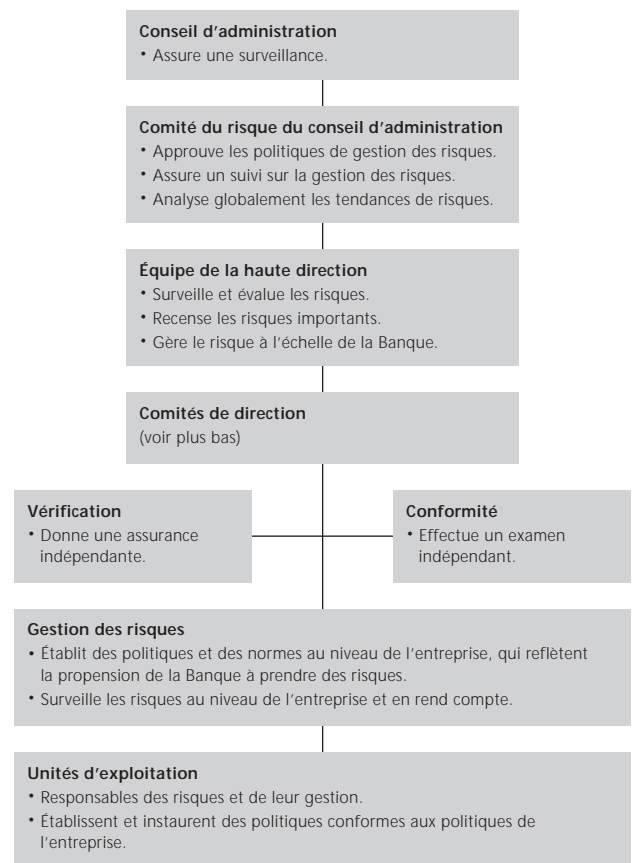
**Conseil d'administration**
• Assure une surveillance.

**Comité du risque du conseil d'administration**
• Approuve les politiques de gestion des risques.
• Assure un suivi sur la gestion des risques.
• Analyse globalement les tendances de risques.

**Équipe de la haute direction**
• Surveille et évalue les risques.
• Recense les risques importants.
• Gère le risque à l'échelle de la Banque.

**Comités de direction**
(voir plus bas)

**Vérification**
• Donne une assurance indépendante.

**Conformité**
• Effectue un examen indépendant.

**Gestion des risques**
• Établit des politiques et des normes au niveau de l'entreprise, qui reflètent la propension de la Banque à prendre des risques.
• Surveille les risques au niveau de l'entreprise et en rend compte.

**Unités d'exploitation**
• Responsables des risques et de leur gestion.
• Établissent et instaurent des politiques conformes aux politiques de l'entreprise.